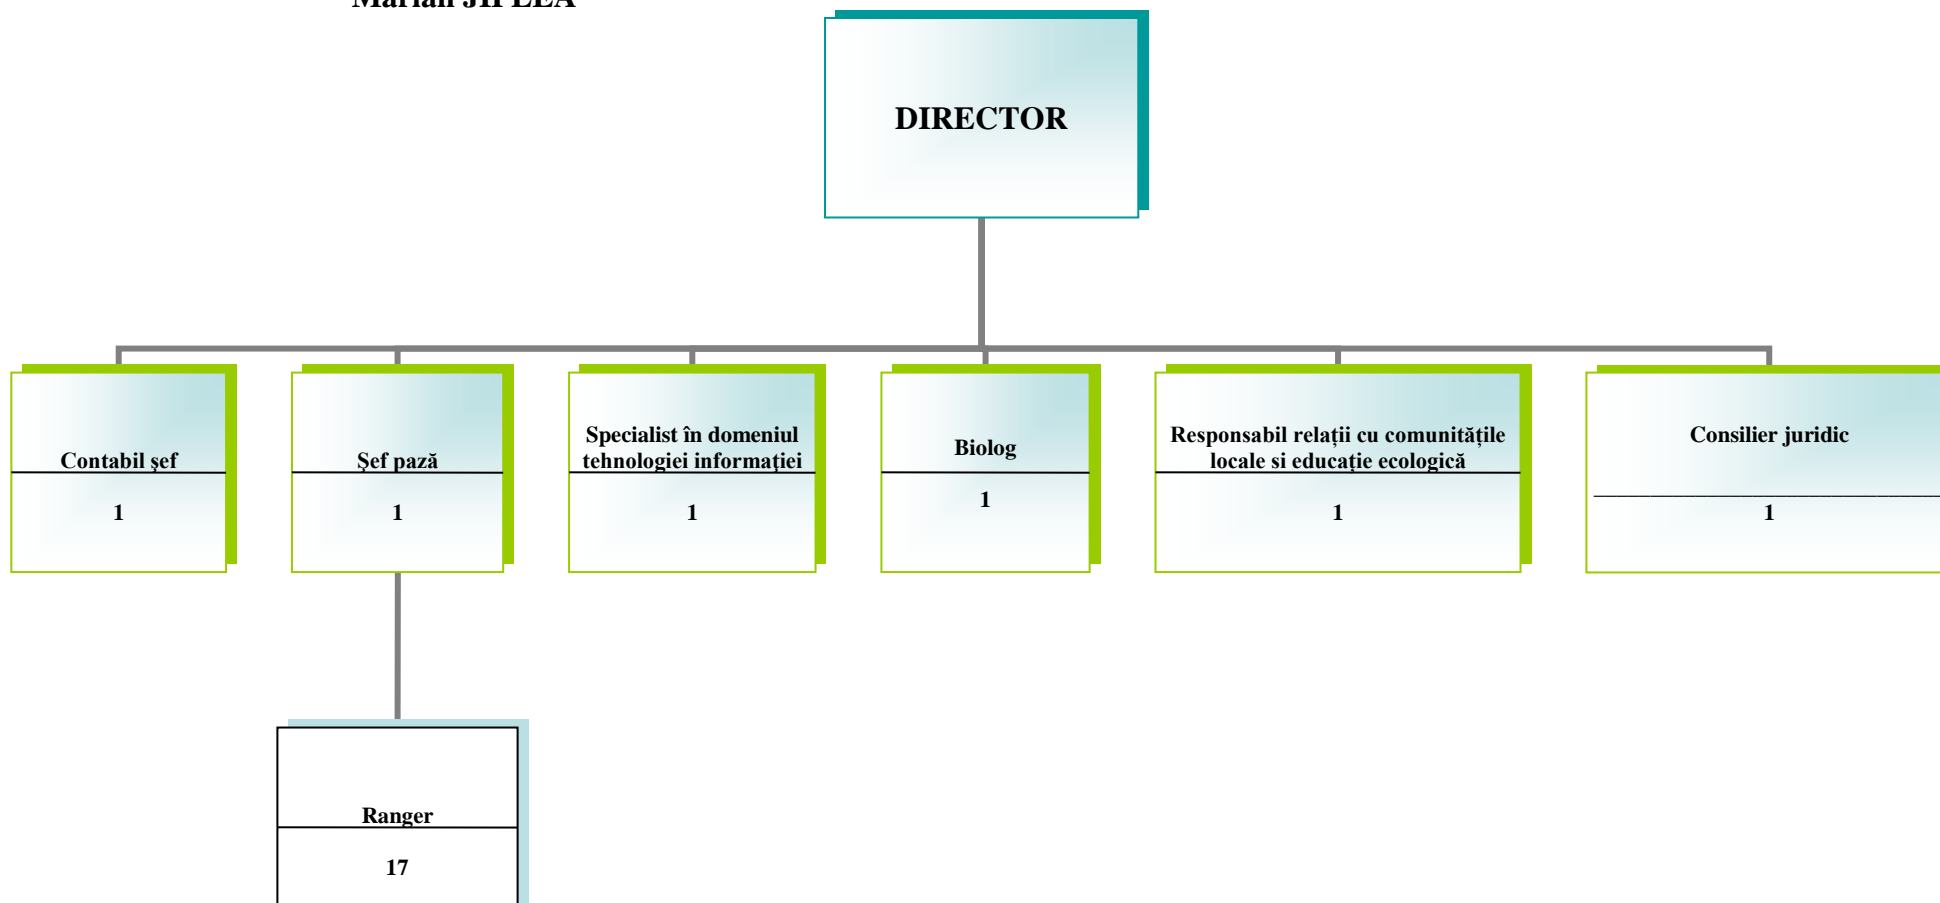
Marian JIPLEA

DIRECTOR

Contabil şef

1

Şef pază

1

Specialist în domeniul tehnologiei informaţiei

1

Biolog

1

Responsabil relații cu comunitățile locale si educație ecologică

1

Consilier juridic

1

Ranger

17